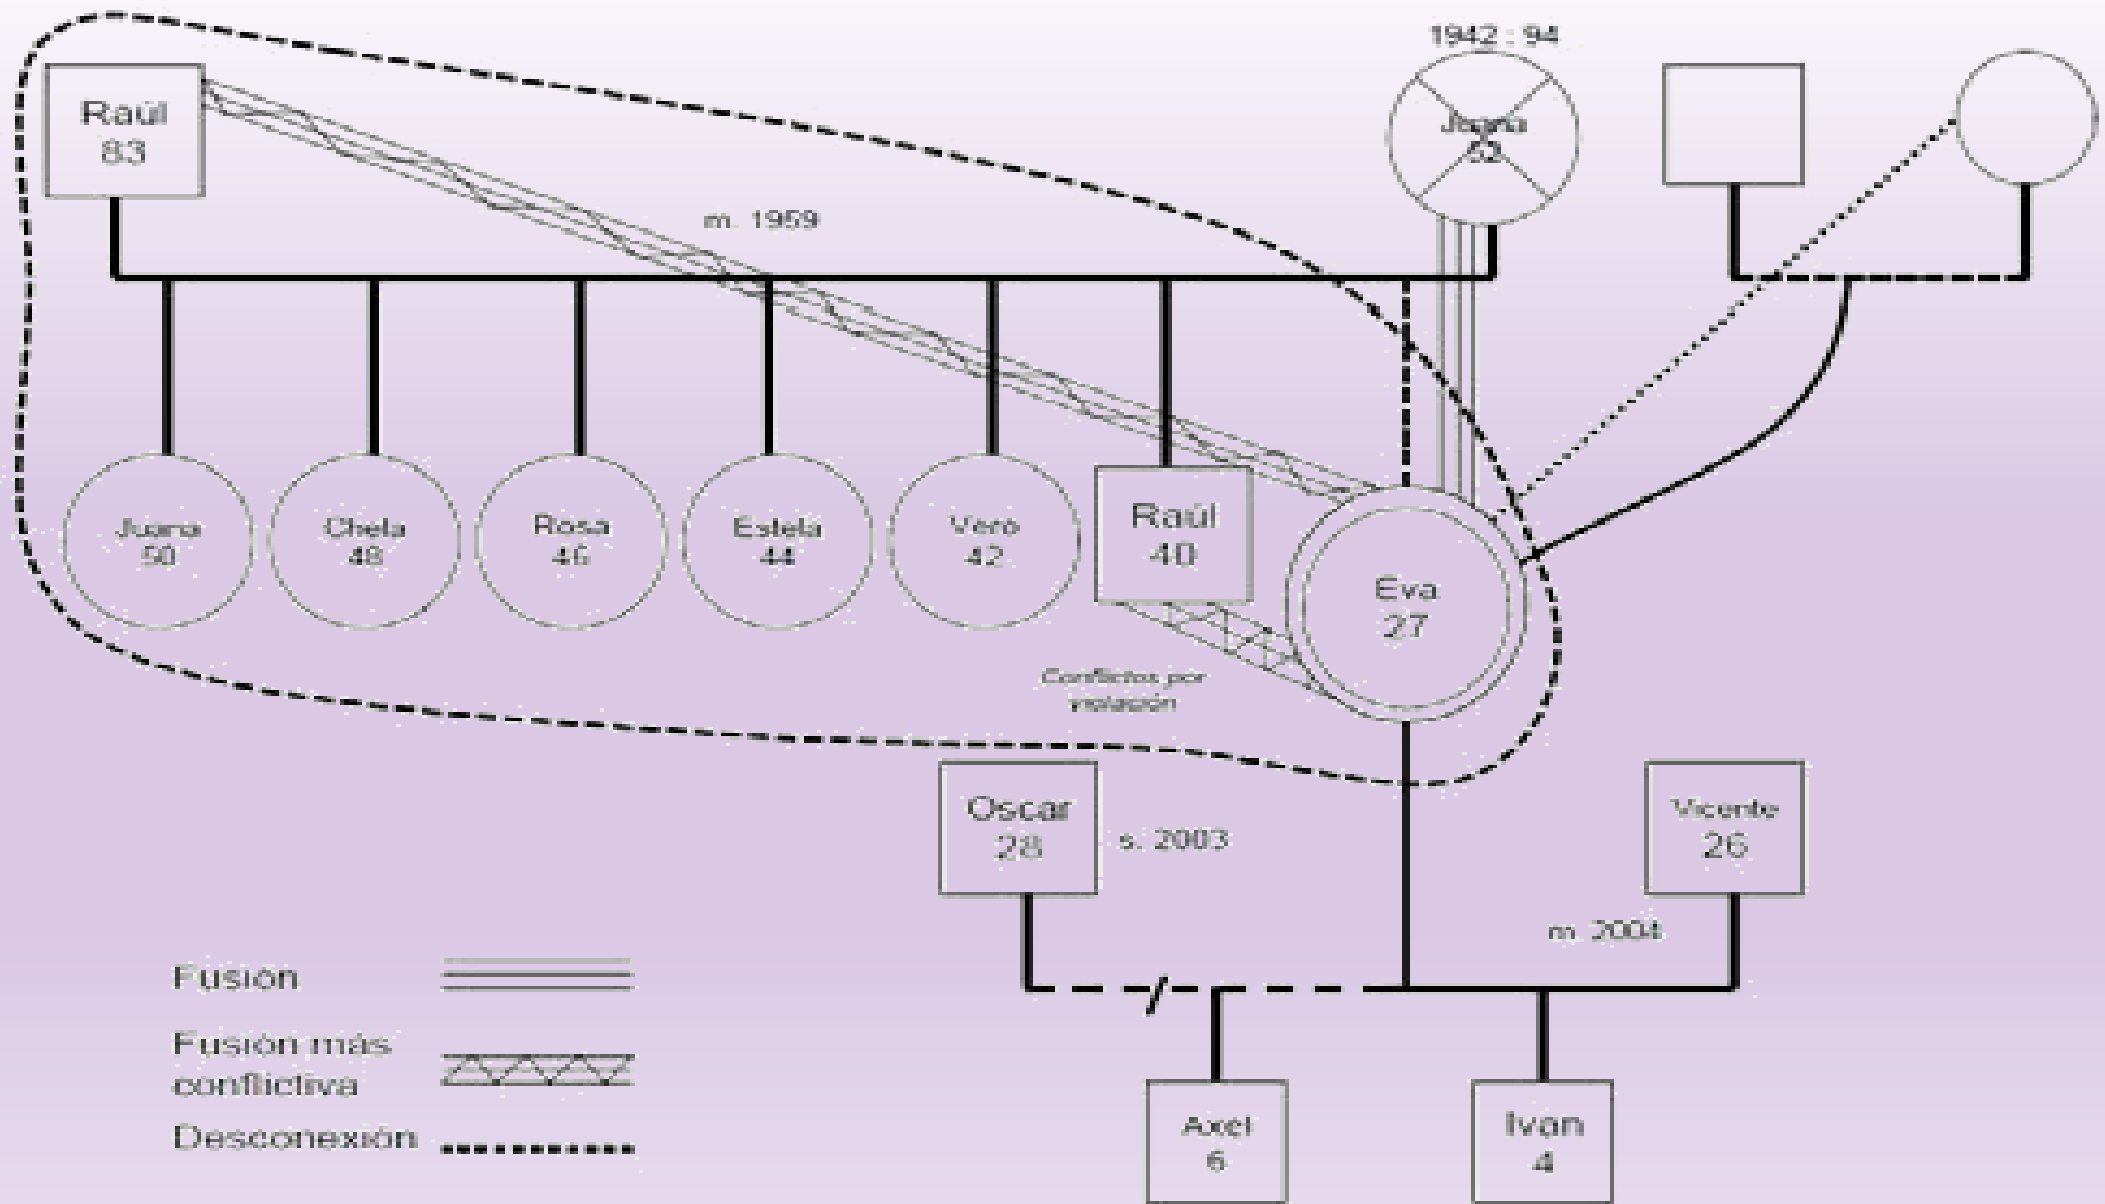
Raúl
83

1942 : 94

Juana
52

m. 1959

Juana
50

Chela
48

Rosa
46

Estela
44

Vero
42

Raúl
40

Eva
27

Conflictos por violación

Oscar
28

s. 2003

Vicente
26

m. 2004

Fusión

Fusión más conflictiva

Desconexión

Axel
6

Ivan
4